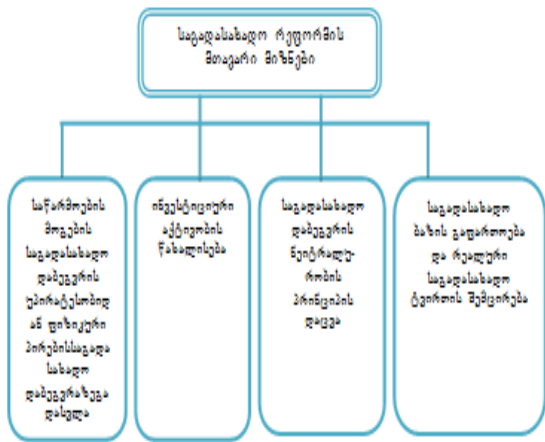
საგადასახადო რეფორმის მთავარი მიზნები

საწარმოების მოგების საგადასახადო დაბეგვრის უპირატესობიდან ფიზიკური პირებისადმი საგადასახადო დაბეგვრაზე გადასვლა

ინვესტიციური აქტივობის წახალისება

საგადასახადო დაბეგვრის ნეიტრალიტეტის პრინციპის დაცვა

საგადასახადო ბაზის გაფართოება და რეალური საგადასახადო ტვირთის შემცირება